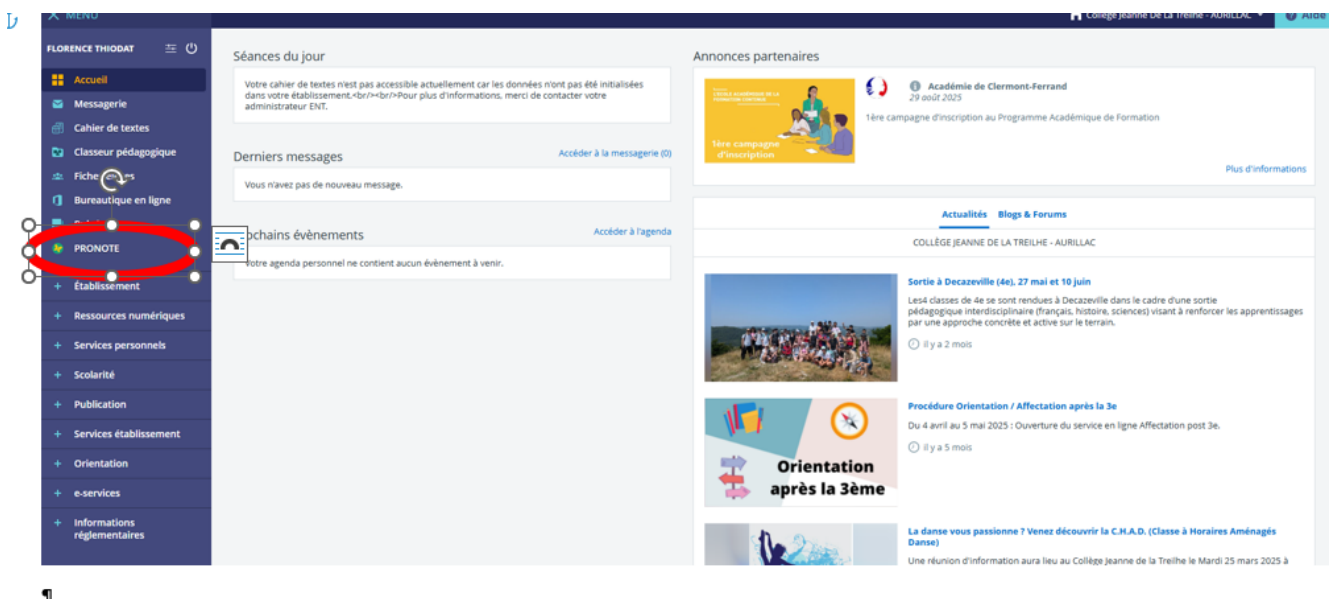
MENU

Collège Jeanne De La Treilhe - AURILLAC

Aide

FLORENCE THIODAT

Accueil
Messagerie
Cahier de textes
Classeur pédagogique
Fiche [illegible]es
Bureautique en ligne
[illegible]
PRONOTE
+ Établissement
+ Ressources numériques
+ Services personnels
+ Scolarité
+ Publication
+ Services établissement
+ Orientation
+ e-services
+ Informations réglementaires

Séances du jour

Votre cahier de textes n'est pas accessible actuellement car les données n'ont pas été initialisées dans votre établissement.<br/><br/>Pour plus d'informations, merci de contacter votre administrateur ENT.

Derniers messages

Accéder à la messagerie (0)

Vous n'avez pas de nouveau message.

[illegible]ochains évènements

Accéder à l'agenda

Votre agenda personnel ne contient aucun évènement à venir.

Annonces partenaires

L'ÉCOLE ACADÉMIQUE DE LA FORMATION CONTINUE

1ère campagne d'inscription

Académie de Clermont-Ferrand
29 août 2025
1ère campagne d'inscription au Programme Académique de Formation

Plus d'informations

Actualités Blogs & Forums

COLLÈGE JEANNE DE LA TREILHE - AURILLAC

Sortie à Decazeville (4e), 27 mai et 10 juin
Les4 classes de 4e se sont rendues à Decazeville dans le cadre d'une sortie pédagogique interdisciplinaire (français, histoire, sciences) visant à renforcer les apprentissages par une approche concrète et active sur le terrain.
il y a 2 mois

Orientation après la 3ème

Procédure Orientation / Affectation après la 3e
Du 4 avril au 5 mai 2025 : Ouverture du service en ligne Affectation post 3e.
il y a 5 mois

La danse vous passionne ? Venez découvrir la C.H.A.D. (Classe à Horaires Aménagés Danse)
Une réunion d'information aura lieu au Collège Jeanne de la Treilhe le Mardi 25 mars 2025 à

¶